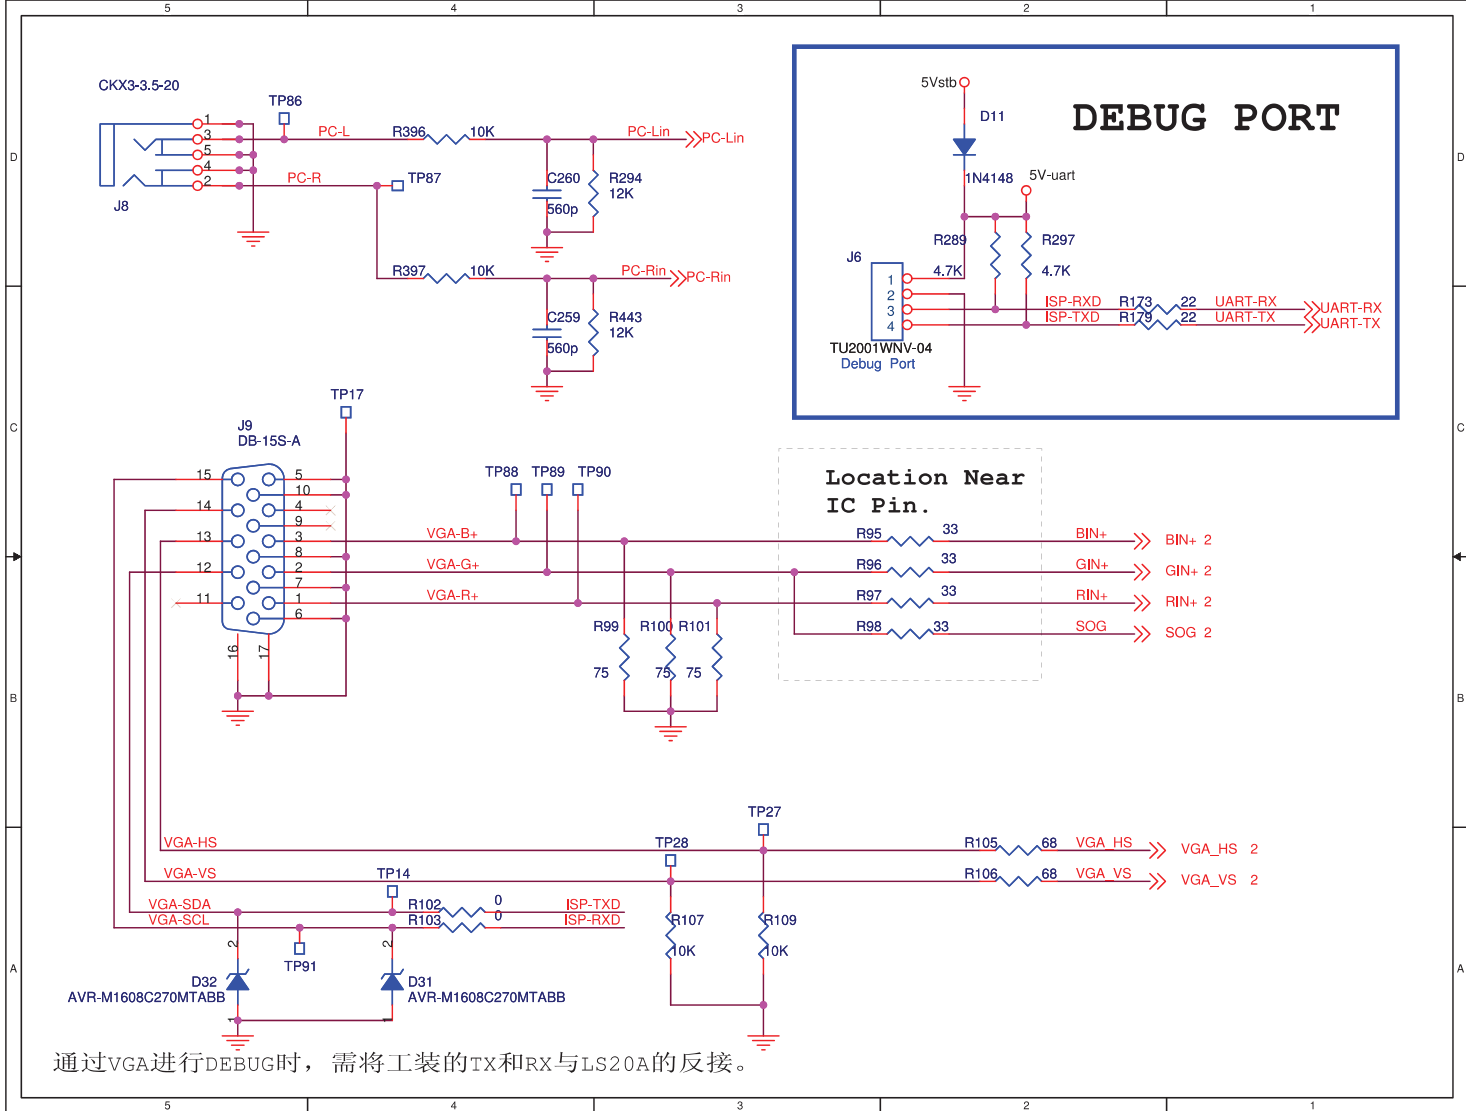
5 4 3 2 1

D

CKX3-3.5-20
TP86
1
3
5
4
2
PC-L
R396 10K
PC-Lin
PC-Lin
PC-R
TP87
J8
C260
560p
R294
12K
R397 10K
PC-Rin
PC-Rin
C259
560p
R443
12K

DEBUG PORT
5Vstb
D11
1N4148
5V-uart
R289
4.7K
R297
4.7K
J6
1
2
3
4
ISP-RXD
ISP-TXD
R173 22
R179 22
UART-RX
UART-TX
UART-RX
UART-TX
TU2001WNV-04
Debug Port

C

TP17
J9
DB-15S-A
15
14
13
12
11
5
10
4
9
3
8
2
7
1
6
16
17
TP88 TP89 TP90
VGA-B+
VGA-G+
VGA-R+
Location Near
IC Pin.
R95 33
R96 33
R97 33
R98 33
BIN+
GIN+
RIN+
SOG
BIN+ 2
GIN+ 2
RIN+ 2
SOG 2
R99
75
R100
75
R101
75

B

TP27
VGA-HS
VGA-VS
TP28
R105 68
R106 68
VGA_HS
VGA_VS
VGA_HS 2
VGA_VS 2
TP14
VGA-SDA
VGA-SCL
R102 0
R103 0
ISP-TXD
ISP-RXD
R107
10K
R109
10K
2
TP91
2
D32
AVR-M1608C270MTABB
D31
AVR-M1608C270MTABB
1
1

A

通过VGA进行DEBUG时，需将工装的TX和RX与LS20A的反接。

5 4 3 2 1